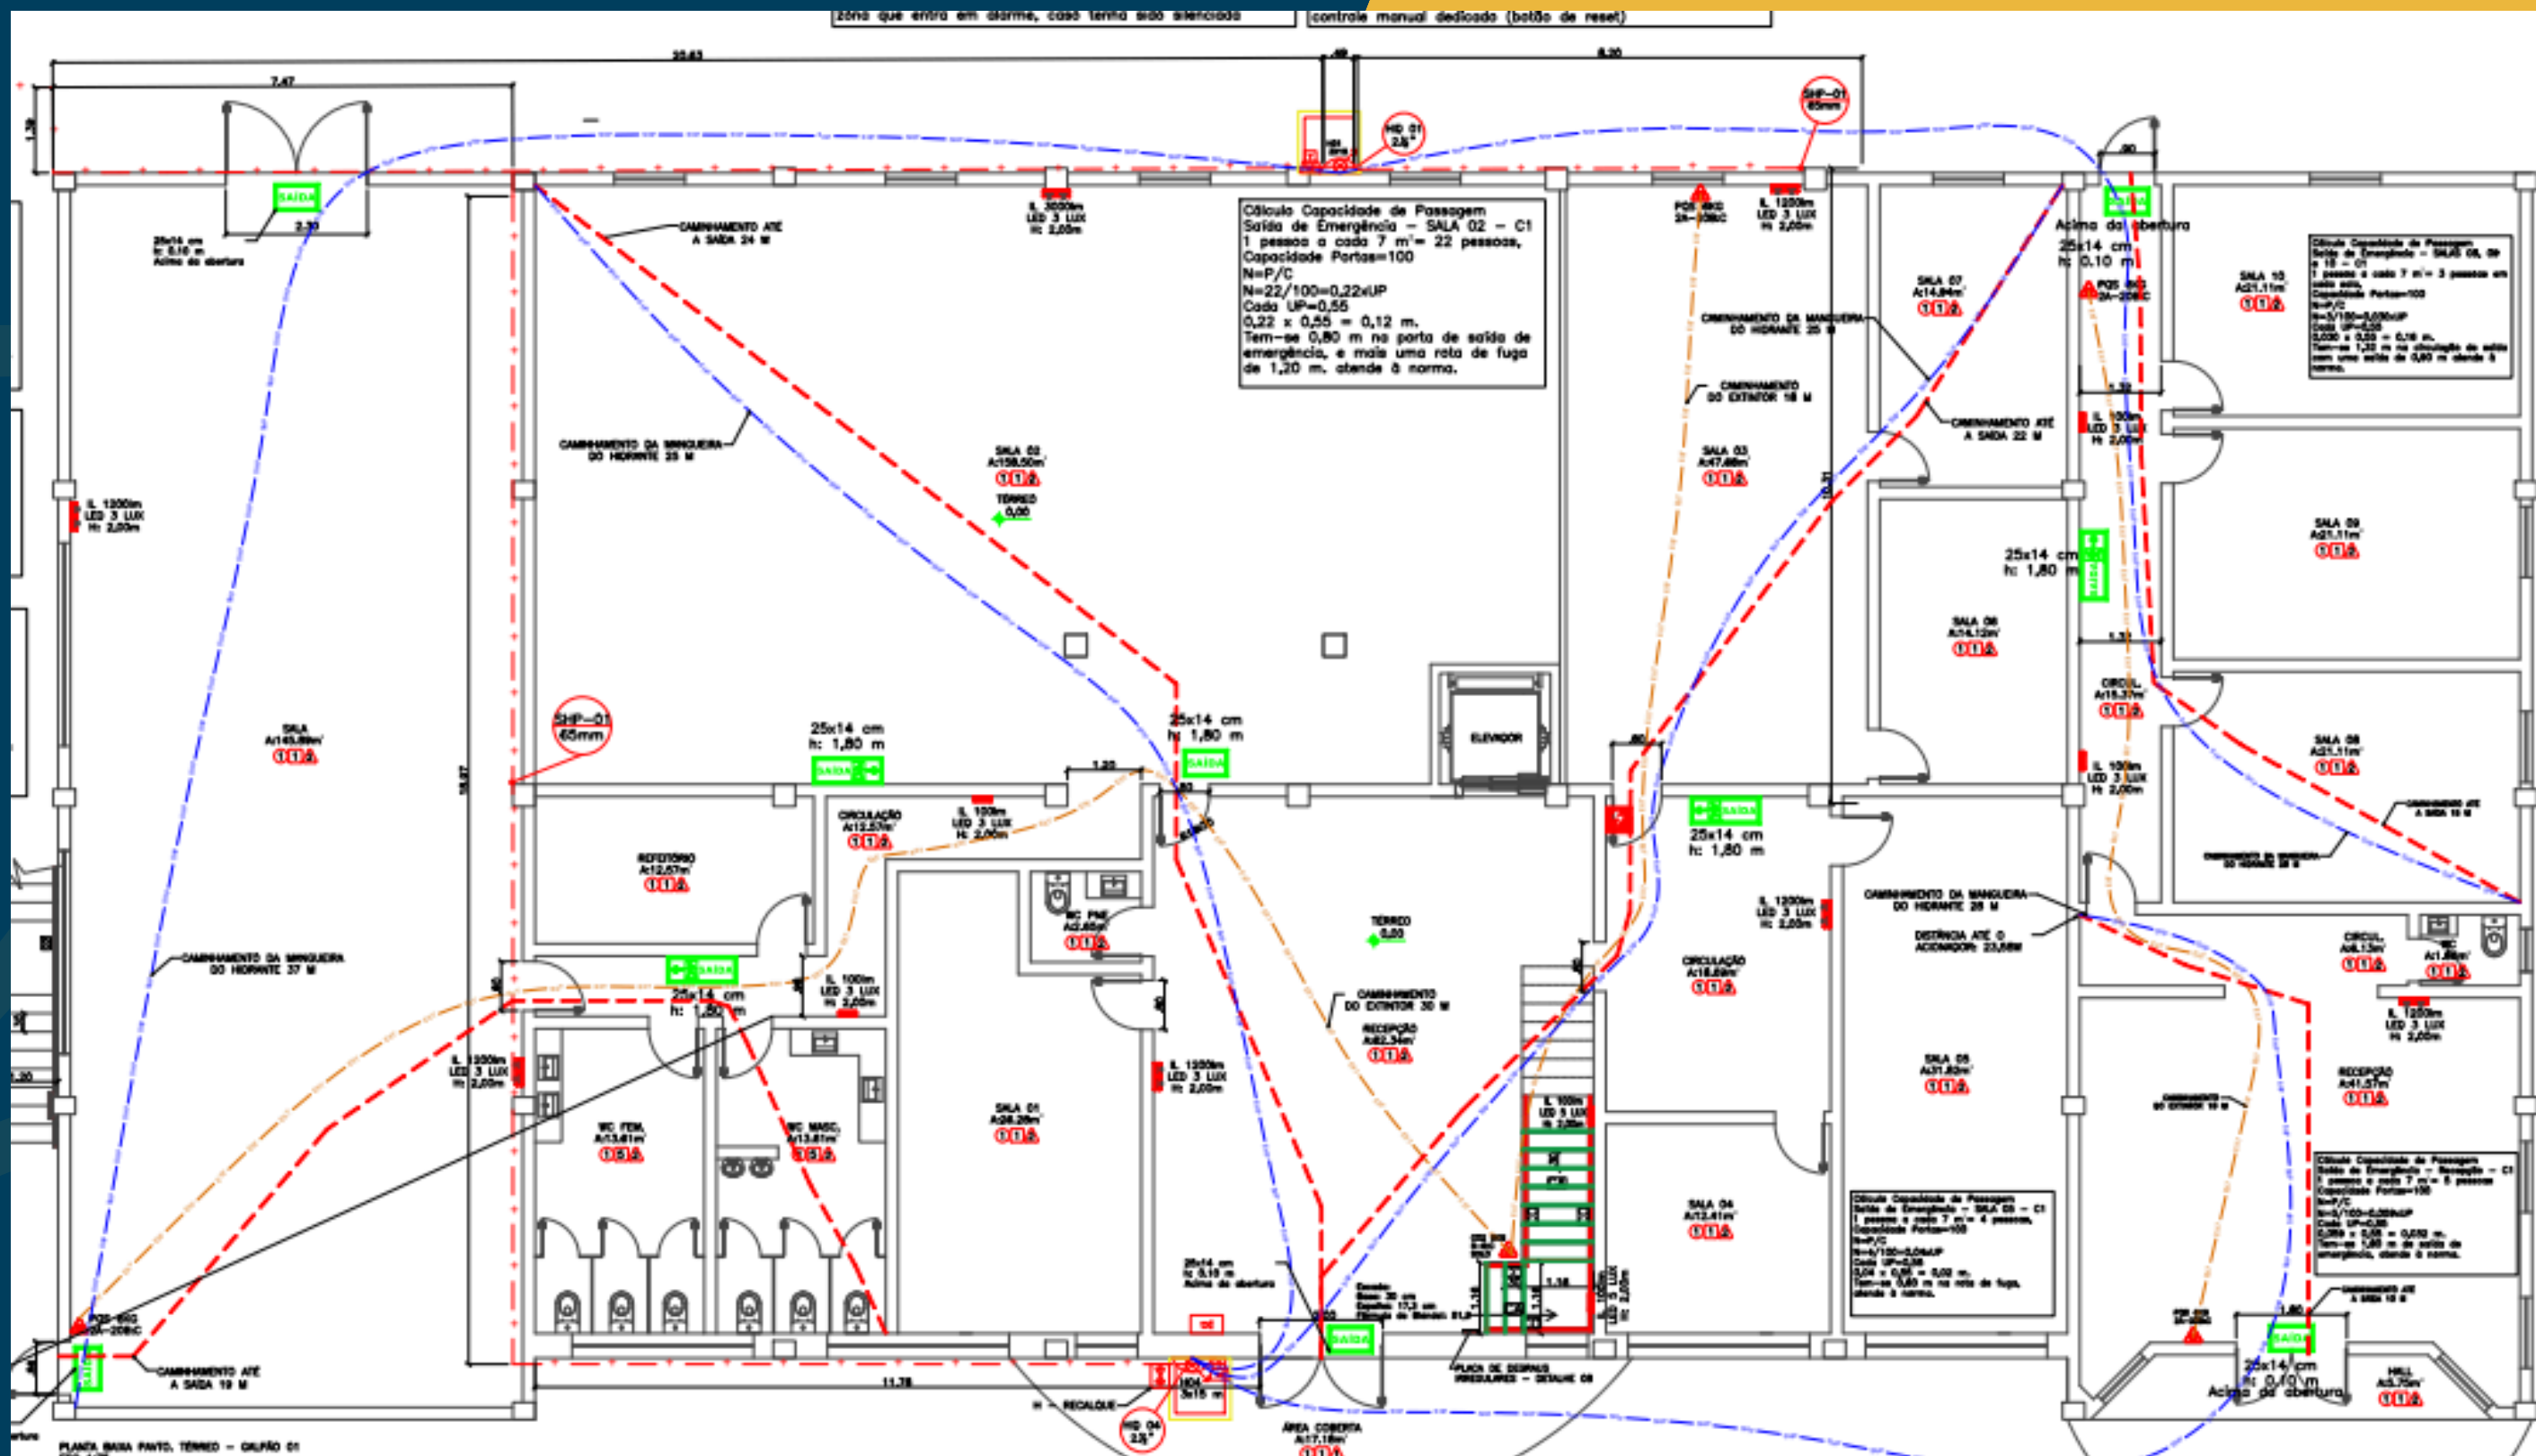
zona que entra em alarme, caso tenha sido silenciada
controle manual dedicado (botão de reset)

20,63
7,47
6,20

SAÍDA
25x14 cm
h: 0,10 m
Acima da abertura

CAMINHAMENTO ATÉ A SAÍDA 24 M

IL 3000lm
LED 3 LUX
H: 2,00m

HID 01
2,5"

SHP-01
65mm

Cálculo Capacidade de Passagem
Saída de Emergência - SALA 02 - C1
1 pessoa a cada 7 m² = 22 pessoas.
Capacidade Portas=100
N=P/C
N=22/100=0,22xUP
Cada UP=0,55
0,22 x 0,55 = 0,12 m.
Tem-se 0,80 m na porta de saída de emergência, e mais uma rota de fuga de 1,20 m. atende à norma.

PQS 6KG
2A-20BC

IL 1200lm
LED 3 LUX
H: 2,00m

SAÍDA
Acima da abertura
25x14 cm
h: 0,10 m

CAMINHAMENTO DA MANGUEIRA DO HIDRANTE 25 M

CAMINHAMENTO DO EXTINTOR 18 M

SALA 07
A:14,94m²

CAMINHAMENTO ATÉ A SAÍDA 22 M

SALA 10
A:21,11m²

CAMINHAMENTO DA MANGUEIRA DO HIDRANTE 25 M

SALA 02
A:158,50m²

TÉRREO
0,00

SALA 03
A:47,66m²

IL 1200lm
LED 3 LUX
H: 2,00m

25x14 cm
h: 1,80 m

SALA 09
A:21,11m²

SALA 06
A:14,12m²

SALA
A:145,89m²

SHP-01
65mm

25x14 cm
h: 1,80 m
SAÍDA

25x14 cm
h: 1,80 m
SAÍDA

ELEVADOR

CIRCUL.
A:15,37m²

SALA 08
A:21,11m²

IL 100lm
LED 3 LUX
H: 2,00m

CIRCULAÇÃO
A:12,57m²

IL 100lm
LED 3 LUX
H: 2,00m

SAÍDA
25x14 cm
h: 1,80 m

REFEITÓRIO
A:12,57m²

WC PNE
A:2,60m²

TÉRREO
0,00

CAMINHAMENTO DA MANGUEIRA DO HIDRANTE 28 M

DISTÂNCIA ATÉ O ACIONADOR: 23,58M

CAMINHAMENTO DA MANGUEIRA DO HIDRANTE 37 M

SAÍDA
25x14 cm
h: 1,80 m

IL 100lm
LED 3 LUX
H: 2,00m

CAMINHAMENTO DO EXTINTOR 30 M

RECEPÇÃO
A:82,34m²

CIRCULAÇÃO
A:18,69m²

IL 1200lm
LED 3 LUX
H: 2,00m

CIRCUL.
A:6,13m²

WC
A:1,89m²

IL 1200lm
LED 3 LUX
H: 2,00m

IL 1200lm
LED 3 LUX
H: 2,00m

IL 1200lm
LED 3 LUX
H: 2,00m

SALA 05
A:31,80m²

RECEPÇÃO
A:41,57m²

WC FEM.
A:13,61m²

WC MASC.
A:13,61m²

SALA 01
A:26,28m²

IL 100lm
LED 3 LUX

SALA 04
A:12,41m²

Cálculo Capacidade de Passagem

Cálculo Capacidade de Passagem

PQS 6KG
2A-20BC

CAMINHAMENTO ATÉ A SAÍDA 19 M

25x14 cm
h: 0,10 m
Acima da abertura

SAÍDA

25x14 cm
h: 0,10 m
Acima da abertura

HALL
A:5,70m²

H - RECALQUE

HID 04
2,5"

11,78

ÁREA COBERTA
A:17,18m²

PLACA DE DEGRAUS IRREGULARES - DETALHE 08

PLANTA BAIXA PAVTO. TÉRREO - GALPÃO 01